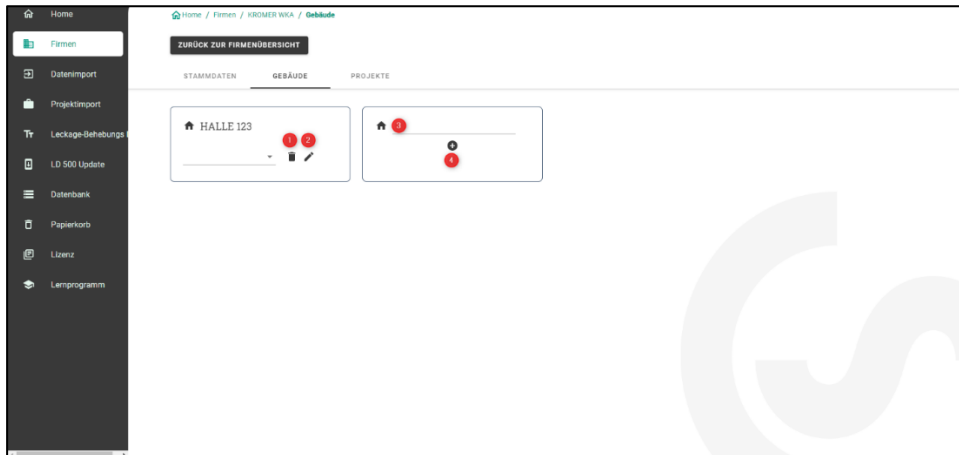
Home
Firmen
Datenimport
Projektimport
Leckage-Behebungs
LD 500 Update
Datenbank
Papierkorb
Lizenz
Lernprogramm

Home / Firmen / KROMER WKA / Gebäude

ZURÜCK ZUR FIRMENÜBERSICHT

STAMMDATEN GEBÄUDE PROJEKTE

HALLE 123
1 2

3
4